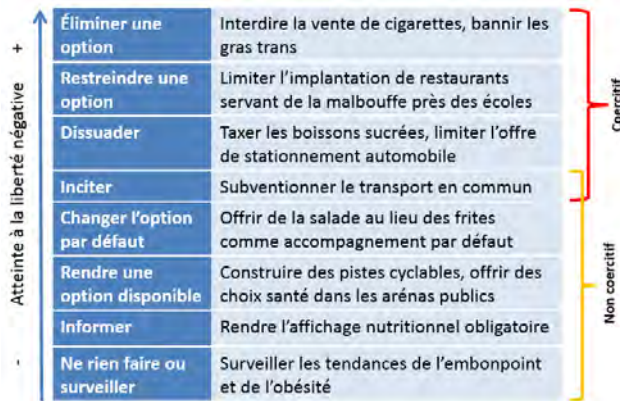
+

Atteinte à la liberté négative

-

| Éliminer une option | Interdire la vente de cigarettes, bannir les gras trans |
|---|---|
| Restreindre une option | Limiter l'implantation de restaurants servant de la malbouffe près des écoles |
| Dissuader | Taxer les boissons sucrées, limiter l'offre de stationnement automobile |
| Inciter | Subventionner le transport en commun |
| Changer l'option par défaut | Offrir de la salade au lieu des frites comme accompagnement par défaut |
| Rendre une option disponible | Construire des pistes cyclables, offrir des choix santé dans les arénas publics |
| Informer | Rendre l'affichage nutritionnel obligatoire |
| Ne rien faire ou surveiller | Surveiller les tendances de l'embonpoint et de l'obésité |

Coercitif

Non coercitif